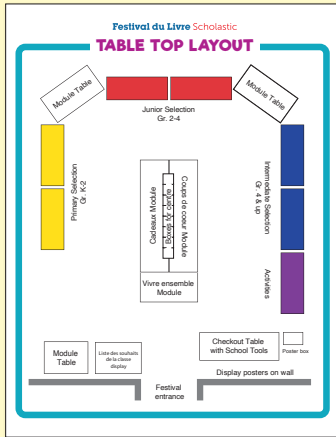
Festival du Livre Scholastic

TABLE TOP LAYOUT

Module Table

Junior Selection
Gr. 2-4

Module Table

Primary Selection
Gr. K-2

Cadeaux Module

Boîtes de pêche

Coups de coeur Module

Intermediate Selection
Gr. 4 & up

Activities

Vivre ensemble
Module

Module
Table

Liste des souhaits de la classe display

Checkout Table
with School Tools

Poster box

Display posters on wall

Festival
entrance